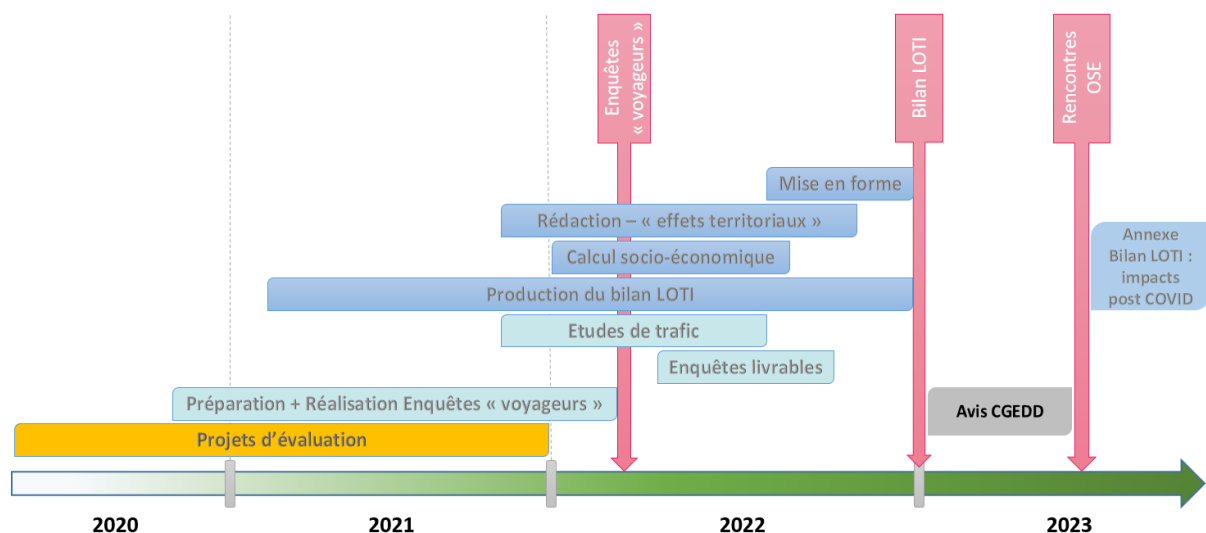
Enquêtes « voyageurs »

Bilan LOTI

Rencontres OSE

Mise en forme

Rédaction – « effets territoriaux »

Calcul socio-économique

Annexe Bilan LOTI : impacts post COVID

Production du bilan LOTI

Etudes de trafic

Enquêtes livrables

Préparation + Réalisation Enquêtes « voyageurs »

Avis CGEDD

Projets d'évaluation

2020

2021

2022

2023